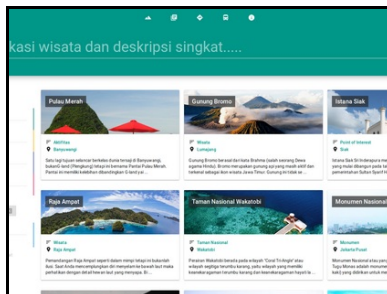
kasi wisata dan deskripsi singkat.....

Pulau Merah

Wisata
Banyuwangi

Satu lagi tujuan rekreasi berkelas dunia berada di Banyuwangi, Jawa Timur. Pantai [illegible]

Gunung Bromo

Wisata
Lumajang

Gunung Bromo berasal dari kata Brahma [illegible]

Istana Siak

Point of Interest
Siak

Istana Siak Sri Indrapura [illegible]

Raja Ampat

Wisata
Raja Ampat

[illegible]

Taman Nasional Wakatobi

Taman Nasional
Wakatobi

Taman Nasional Wakatobi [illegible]

Monumen Nasional

Monumen
Jakarta Pusat

Monumen Nasional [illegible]